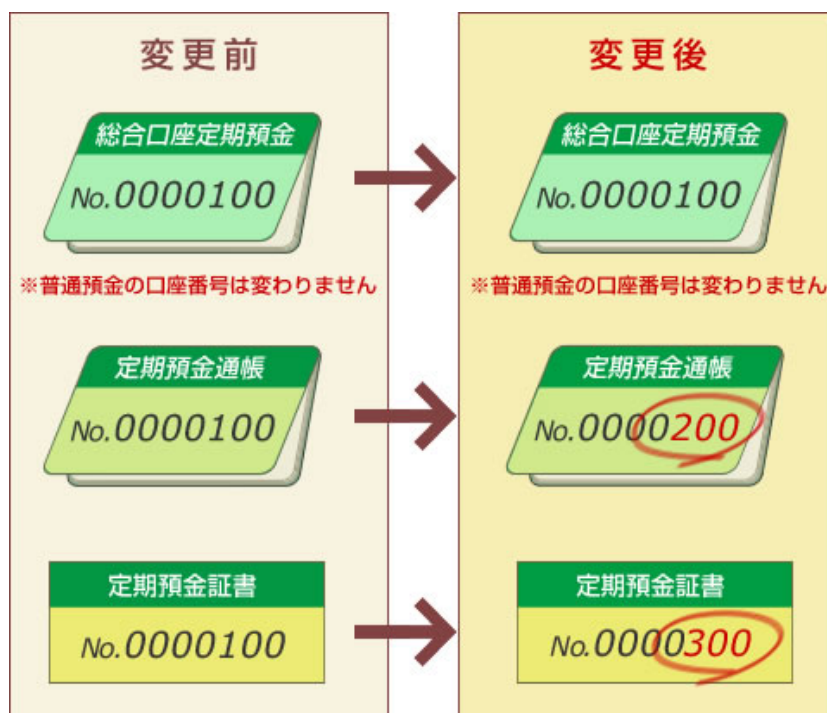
変更前

総合口座定期預金

No.0000100

※普通預金の口座番号は変わりません

定期預金通帳

No.0000100

定期預金証書

No.0000100

変更後

総合口座定期預金

No.0000100

※普通預金の口座番号は変わりません

定期預金通帳

No.0000200

定期預金証書

No.0000300